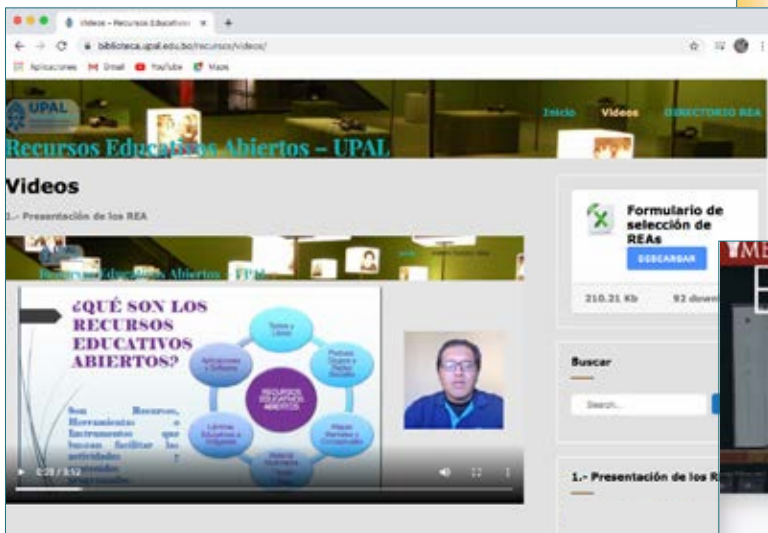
Videos – Recursos Educativos ×

biblioteca.upal.edu.bo/recursos/videos/

Aplicaciones Gmail YouTube Maps

UPAL

Inicio Videos DIRECTORIO REA

Recursos Educativos Abiertos – UPAL

Videos

1.- Presentación de los REA

Recursos Educativos Abiertos – UPAL

¿QUÉ SON LOS RECURSOS EDUCATIVOS ABIERTOS?

Son Recursos, Herramientas e Instrumentos que buscan facilitar las actividades y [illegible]

RECURSOS EDUCATIVOS ABIERTOS

Textos y Libros

Podcast, Grupos y Redes Sociales

Mapas, Manuales y Conceptuales

Material Multimedia

Láminas Educativas e Imágenes

Aplicaciones y Software

0:28 / 3:52

Formulario de selección de REAs

DESCARGAR

210.21 Kb 92 down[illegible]

Buscar

Search...

1.- Presentación de los R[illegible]

ME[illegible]